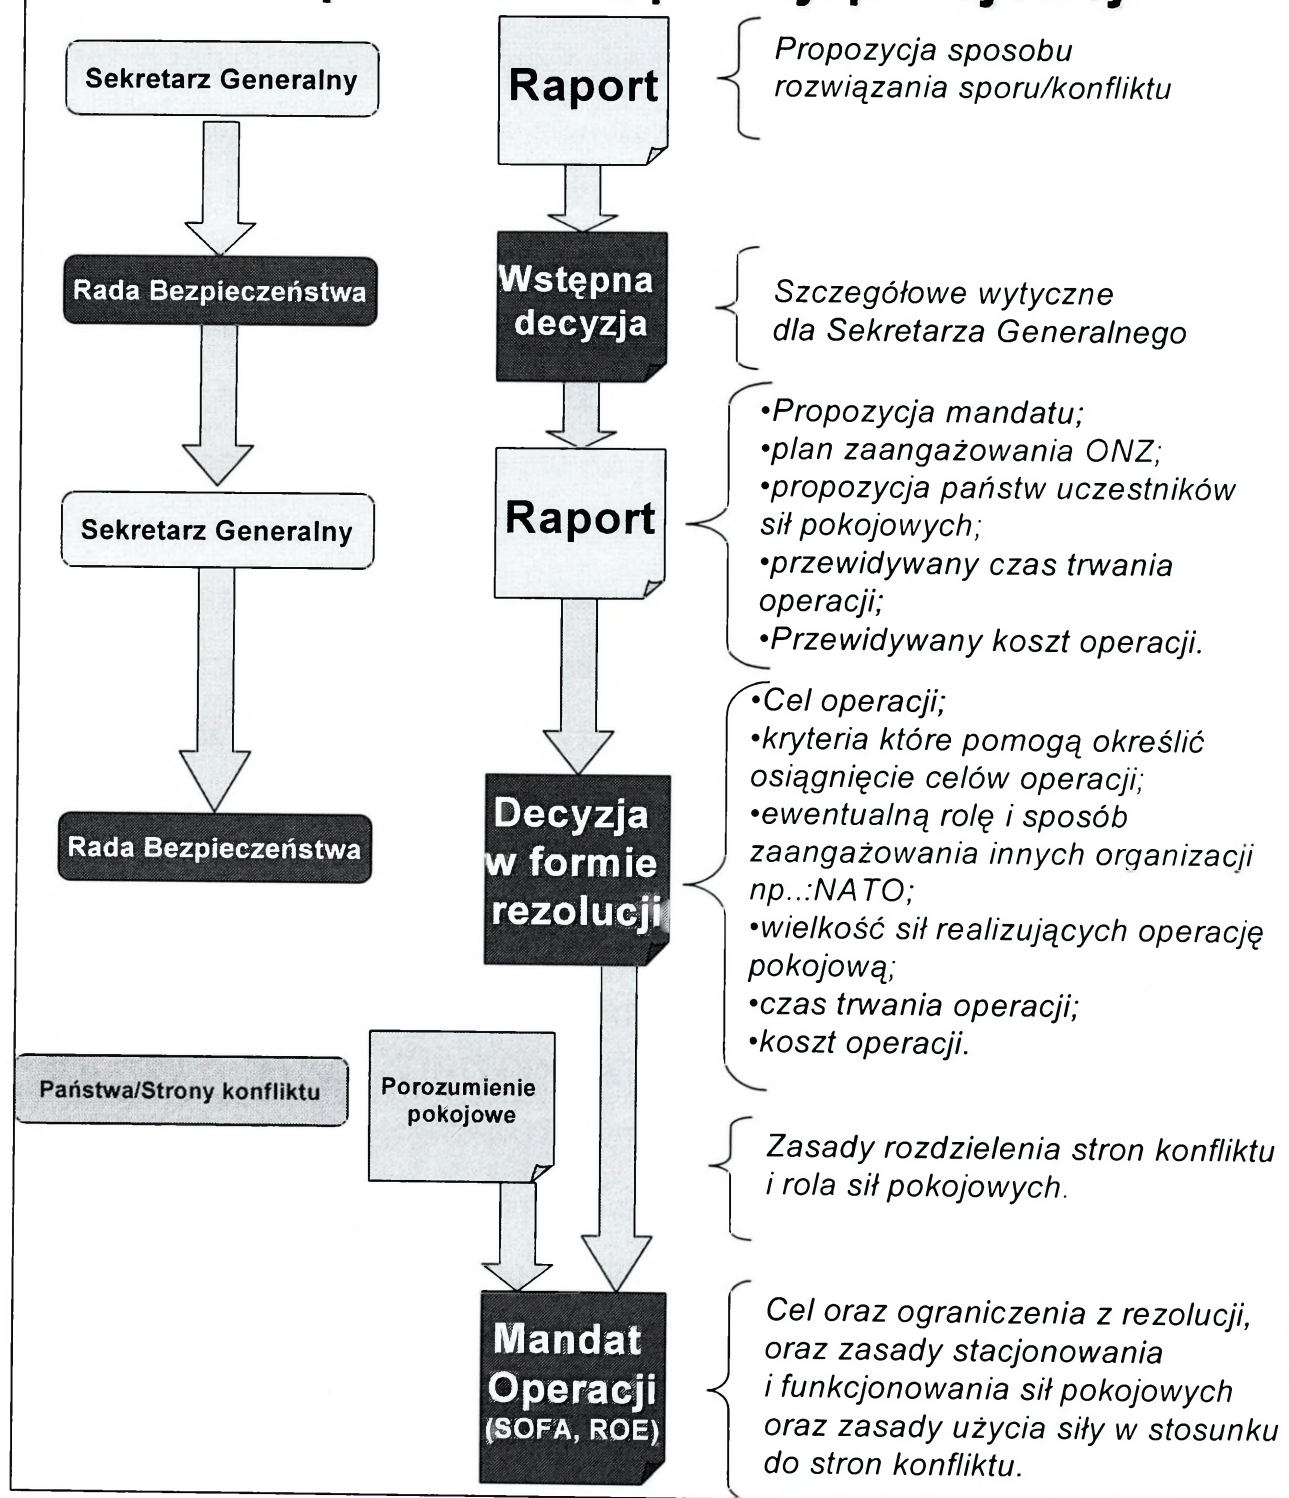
Sekretarz Generalny

Raport

Propozycja sposobu rozwiązania sporu/konfliktu

Rada Bezpieczeństwa

Wstępna decyzja

Szczegółowe wytyczne dla Sekretarza Generalnego

Sekretarz Generalny

Raport

•Propozycja mandatu;
•plan zaangażowania ONZ;
•propozycja państw uczestników sił pokojowych;
•przewidywany czas trwania operacji;
•Przewidywany koszt operacji.

Rada Bezpieczeństwa

Decyzja w formie rezolucji

•Cel operacji;
•kryteria które pomogą określić osiągnięcie celów operacji;
•ewentualną rolę i sposób zaangażowania innych organizacji np..:NATO;
•wielkość sił realizujących operację pokojową;
•czas trwania operacji;
•koszt operacji.

Państwa/Strony konfliktu

Porozumienie pokojowe

Zasady rozdzielenia stron konfliktu i rola sił pokojowych.

Mandat Operacji (SOFA, ROE)

Cel oraz ograniczenia z rezolucji, oraz zasady stacjonowania i funkcjonowania sił pokojowych oraz zasady użycia siły w stosunku do stron konfliktu.